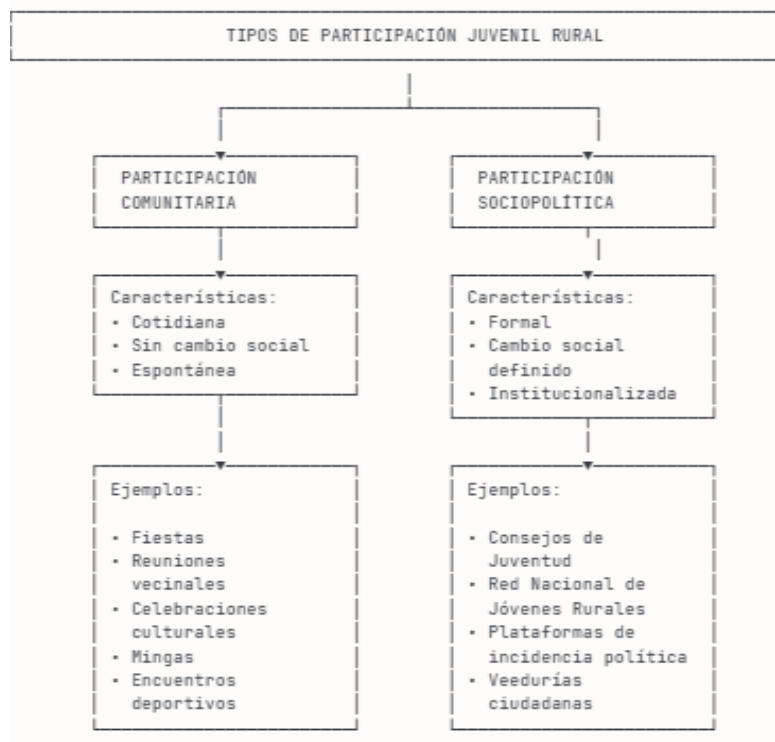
TIPOS DE PARTICIPACIÓN JUVENIL RURAL

PARTICIPACIÓN COMUNITARIA

Características:
• Cotidiana
• Sin cambio social
• Espontánea

Ejemplos:

• Fiestas
• Reuniones vecinales
• Celebraciones culturales
• Mingas
• Encuentros deportivos

PARTICIPACIÓN SOCIOPOLÍTICA

Características:
• Formal
• Cambio social definido
• Institucionalizada

Ejemplos:

• Consejos de Juventud
• Red Nacional de Jóvenes Rurales
• Plataformas de incidencia política
• Veedurías ciudadanas